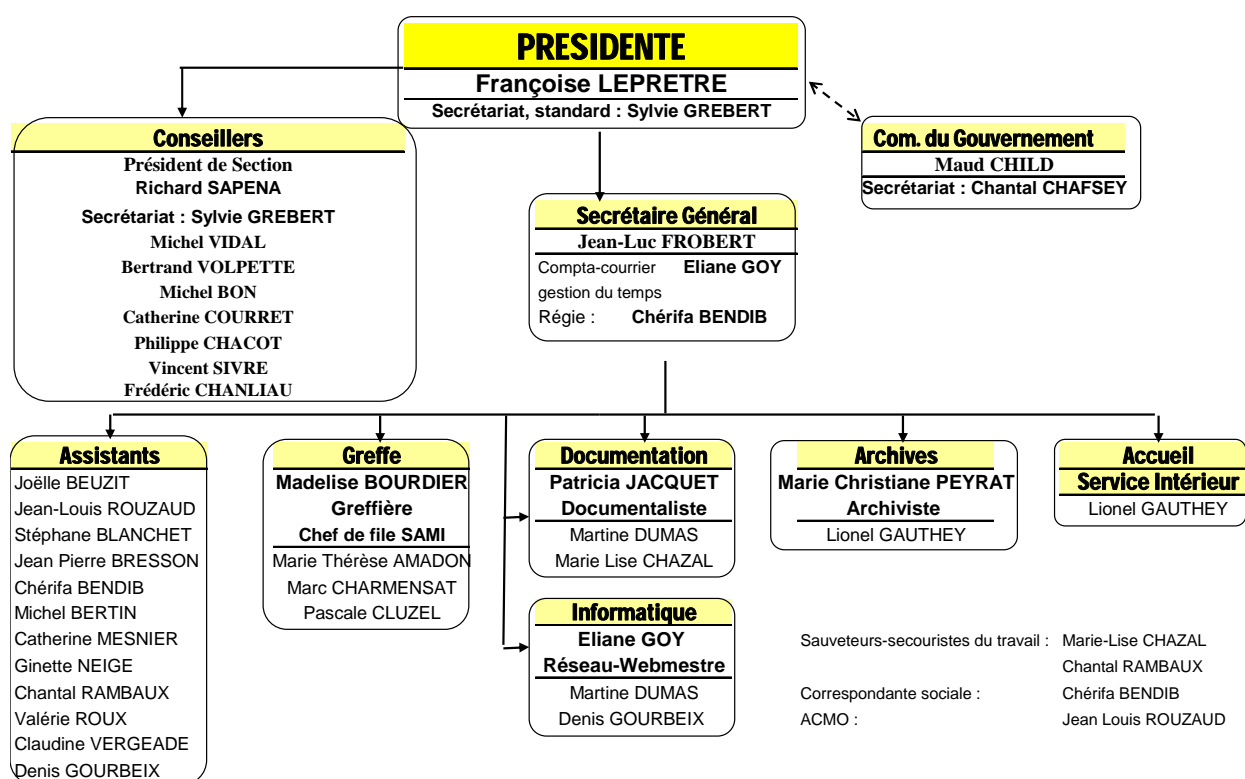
PRESIDENTE
Françoise LEPRETRE
Secrétariat, standard : Sylvie GREBERT

Conseillers
Président de Section
Richard SAPENA
Secrétariat : Sylvie GREBERT
Michel VIDAL
Bertrand VOLPETTE
Michel BON
Catherine COURRET
Philippe CHACOT
Vincent SIVRE
Frédéric CHANLIAU

Com. du Gouvernement
Maud CHILD
Secrétariat : Chantal CHAFSEY

Secrétaire Général
Jean-Luc FROBERT
Compta-courrier Eliane GOY
gestion du temps
Régie : Chérifa BENDIB

Assistants
Joëlle BEUZIT
Jean-Louis ROUZAUD
Stéphane BLANCHET
Jean Pierre BRESSON
Chérifa BENDIB
Michel BERTIN
Catherine MESNIER
Ginette NEIGE
Chantal RAMBAUX
Valérie ROUX
Claudine VERGEADE
Denis GOURBEIX

Greffe
Madelise BOURDIER
Greffière
Chef de file SAMI
Marie Thérèse AMADON
Marc CHARMENSAT
Pascale CLUZEL

Documentation
Patricia JACQUET
Documentaliste
Martine DUMAS
Marie Lise CHAZAL

Informatique
Eliane GOY
Réseau-Webmestre
Martine DUMAS
Denis GOURBEIX

Archives
Marie Christiane PEYRAT
Archiviste
Lionel GAUTHEY

Accueil
Service Intérieur
Lionel GAUTHEY

Sauveteurs-secouristes du travail : Marie-Lise CHAZAL
Chantal RAMBAUX
Correspondante sociale : Chérifa BENDIB
ACMO : Jean Louis ROUZAUD